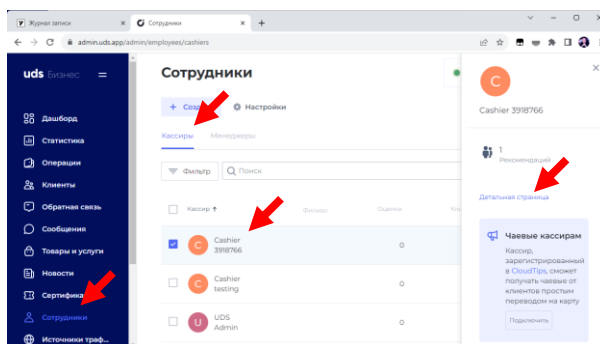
Журнал записи × Сотрудники × +

admin.uds.app/admin/employees/cashiers

uds Бизнес

Дашборд
Статистика
Операции
Клиенты
Обратная связь
Сообщения
Товары и услуги
Новости
Сертифика
Сотрудники
Источники траф

Сотрудники

+ Созд
Настройки

Кассиры Менеджеры

Фильтр
Поиск

| | Кассир ↑ | Филиал | Оценка | Кл |
|---|---|---|---|---|
| C | Cashier 3918766 | | 0 | |
| C | Cashier testing | | 0 | |
| U | UDS Admin | | 0 | |

C
Cashier 3918766

1
Рекомендаций

Детальная страница

Чаевые кассирам
Кассир, зарегистрированный в CloudTips, сможет получать чаевые от клиентов простым переводом на карту
Подключить